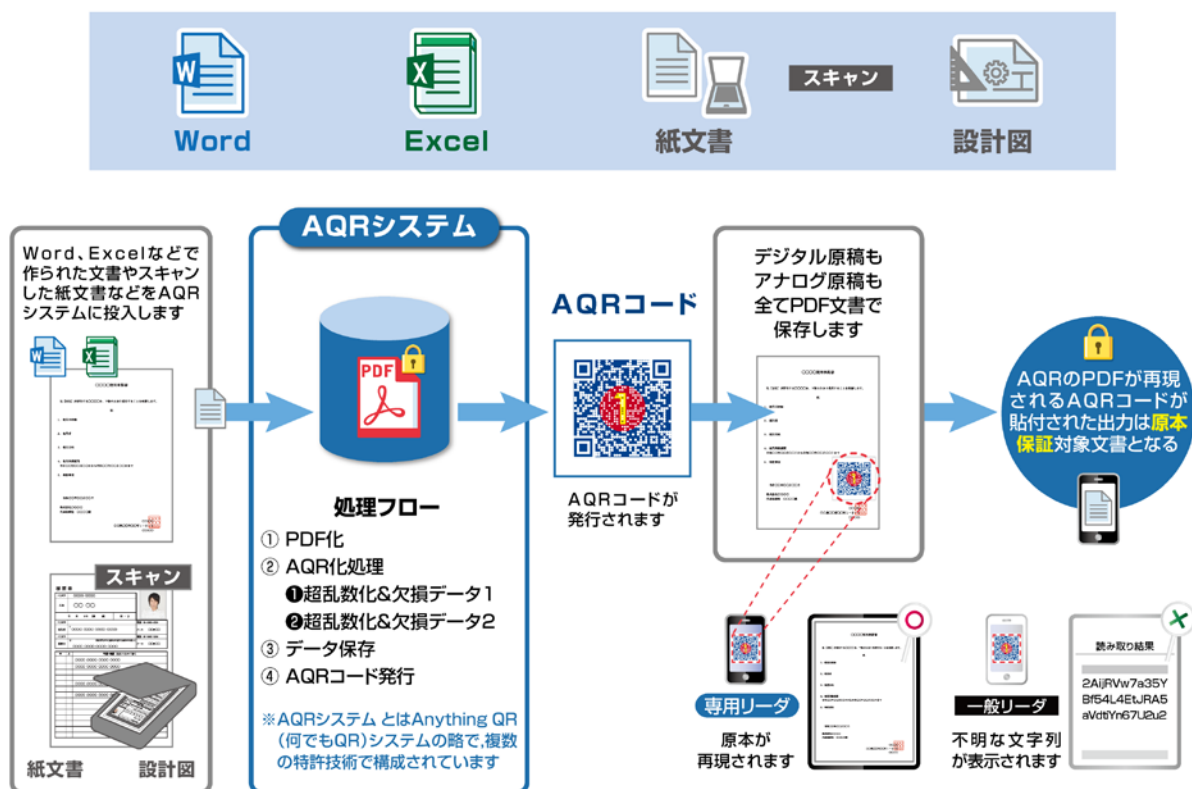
Word

Excel

紙文書

スキャン

設計図

Word、Excelなどで作られた文書やスキャンした紙文書などをAQRシステムに投入します

スキャン

紙文書

設計図

AQRシステム

PDF

処理フロー

① PDF化
② AQR化処理
❶超乱数化&欠損データ1
❷超乱数化&欠損データ2
③ データ保存
④ AQRコード発行

※AQRシステム とはAnything QR(何でもQR)システムの略で,複数の特許技術で構成されています

AQRコード

AQRコードが発行されます

デジタル原稿もアナログ原稿も全てPDF文書で保存します

AQRのPDFが再現されるAQRコードが貼付された出力は原本保証対象文書となる

専用リーダ

原本が再現されます

一般リーダ

不明な文字列が表示されます

読み取り結果

2AijRVw7a35Y
Bf54L4EtJRA5
aVdtiYn67U2u2